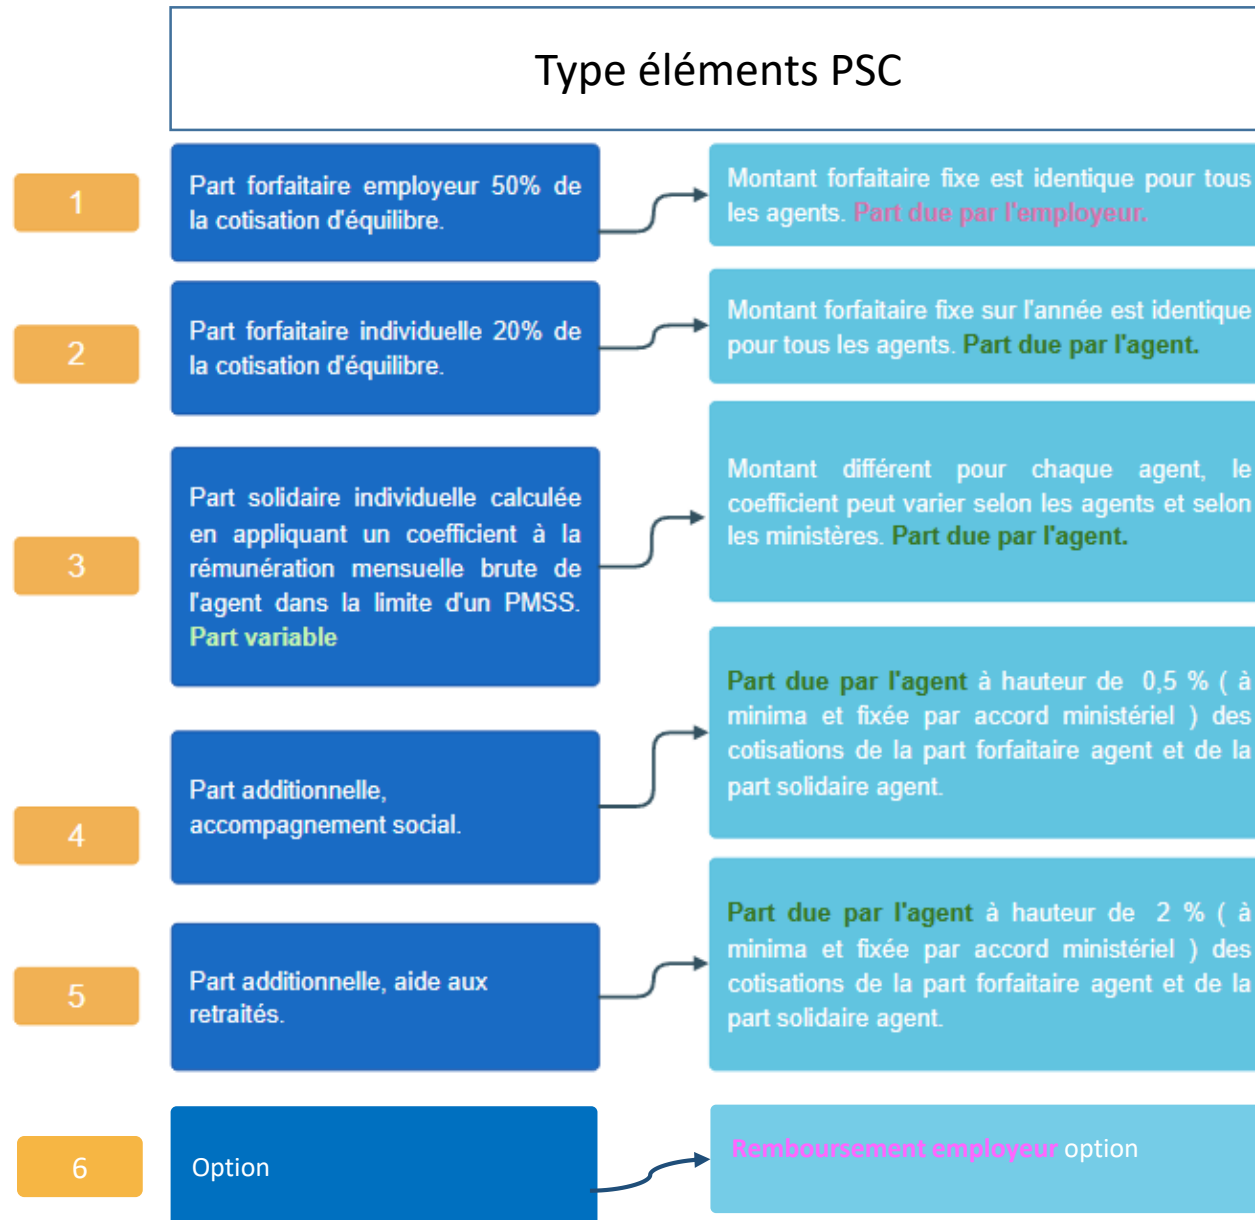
Type éléments PSC

1

Part forfaitaire employeur 50% de la cotisation d'équilibre.

Montant forfaitaire fixe est identique pour tous les agents. Part due par l'employeur.

2

Part forfaitaire individuelle 20% de la cotisation d'équilibre.

Montant forfaitaire fixe sur l'année est identique pour tous les agents. Part due par l'agent.

3

Part solidaire individuelle calculée en appliquant un coefficient à la rémunération mensuelle brute de l'agent dans la limite d'un PMSS. Part variable

Montant différent pour chaque agent, le coefficient peut varier selon les agents et selon les ministères. Part due par l'agent.

4

Part additionnelle, accompagnement social.

Part due par l'agent à hauteur de 0,5 % ( à minima et fixée par accord ministériel ) des cotisations de la part forfaitaire agent et de la part solidaire agent.

5

Part additionnelle, aide aux retraités.

Part due par l'agent à hauteur de 2 % ( à minima et fixée par accord ministériel ) des cotisations de la part forfaitaire agent et de la part solidaire agent.

6

Option

Remboursement employeur option